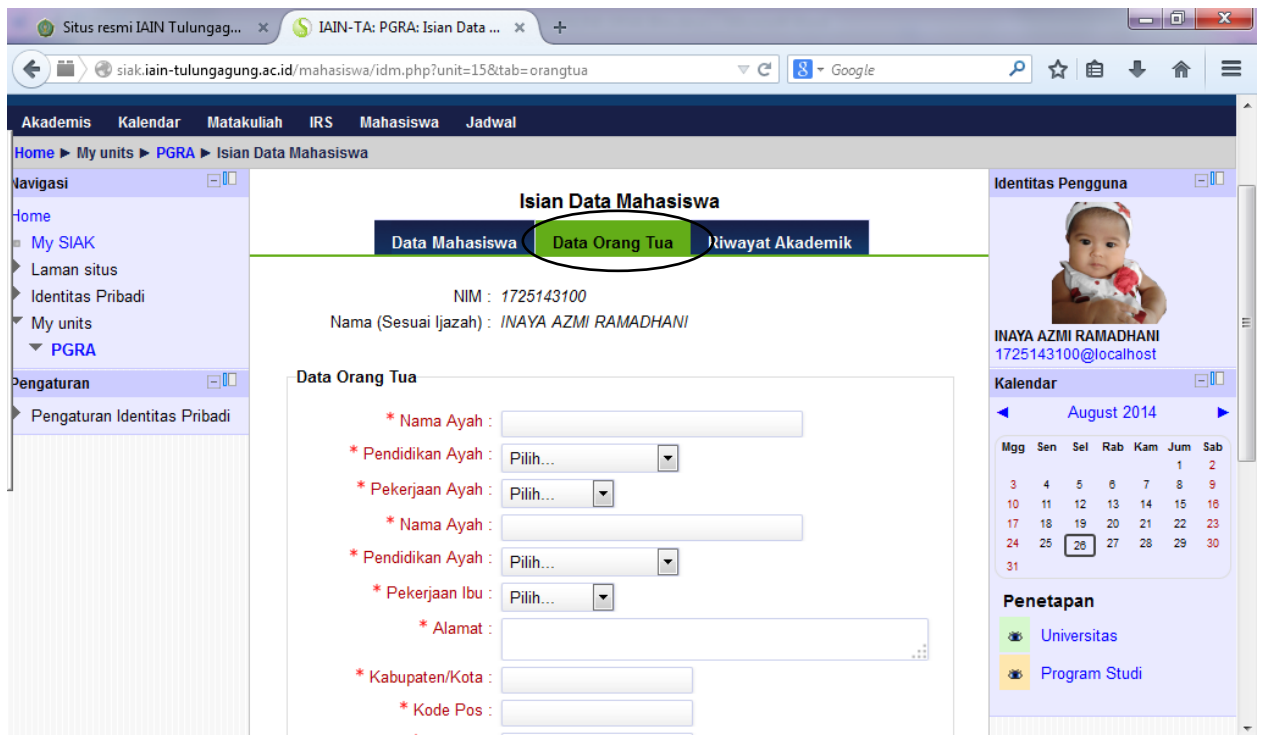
Situs resmi IAIN Tulungag... ×
IAIN-TA: PGRA: Isian Data ... ×
+

siak.iain-tulungagung.ac.id/mahasiswa/idm.php?unit=15&tab=orangtua

Google

Akademis Kalendar Matakuliah IRS Mahasiswa Jadwal

Home ► My units ► PGRA ► Isian Data Mahasiswa

Navigasi

Home
My SIAK
Laman situs
Identitas Pribadi
My units
PGRA

Pengaturan

Pengaturan Identitas Pribadi

Isian Data Mahasiswa

Data Mahasiswa | Data Orang Tua | Riwayat Akademik

NIM : 1725143100
Nama (Sesuai Ijazah) : INAYA AZMI RAMADHANI

Data Orang Tua

* Nama Ayah :
* Pendidikan Ayah : Pilih...
* Pekerjaan Ayah : Pilih...
* Nama Ayah :
* Pendidikan Ayah : Pilih...
* Pekerjaan Ibu : Pilih...
* Alamat :
* Kabupaten/Kota :
* Kode Pos :

Identitas Pengguna

INAYA AZMI RAMADHANI
1725143100@localhost

Kalendar

◄ August 2014 ►

| Mgg | Sen | Sel | Rab | Kam | Jum | Sab |
|---|---|---|---|---|---|---|
| | | | | | 1 | 2 |
| 3 | 4 | 5 | 6 | 7 | 8 | 9 |
| 10 | 11 | 12 | 13 | 14 | 15 | 16 |
| 17 | 18 | 19 | 20 | 21 | 22 | 23 |
| 24 | 25 | 26 | 27 | 28 | 29 | 30 |
| 31 | | | | | | |

Penetapan

Universitas
Program Studi